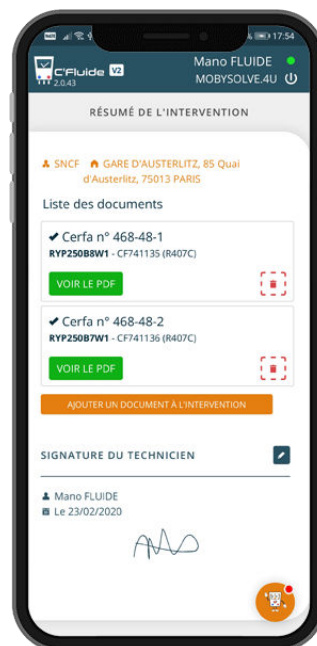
17:54

C'Fluide V2
2.0.43

Mano FLUIDE
MOBYSOLVE.4U

RÉSUMÉ DE L'INTERVENTION

SNCF GARE D'AUSTERLITZ, 85 Quai d'Austerlitz, 75013 PARIS

Liste des documents

✔ Cerfa n° 468-48-1
RYP250B8W1 - CF741135 (R407C)
VOIR LE PDF

✔ Cerfa n° 468-48-2
RYP250B7W1 - CF741136 (R407C)
VOIR LE PDF

AJOUTER UN DOCUMENT À L'INTERVENTION

SIGNATURE DU TECHNICIEN

Mano FLUIDE
Le 23/02/2020